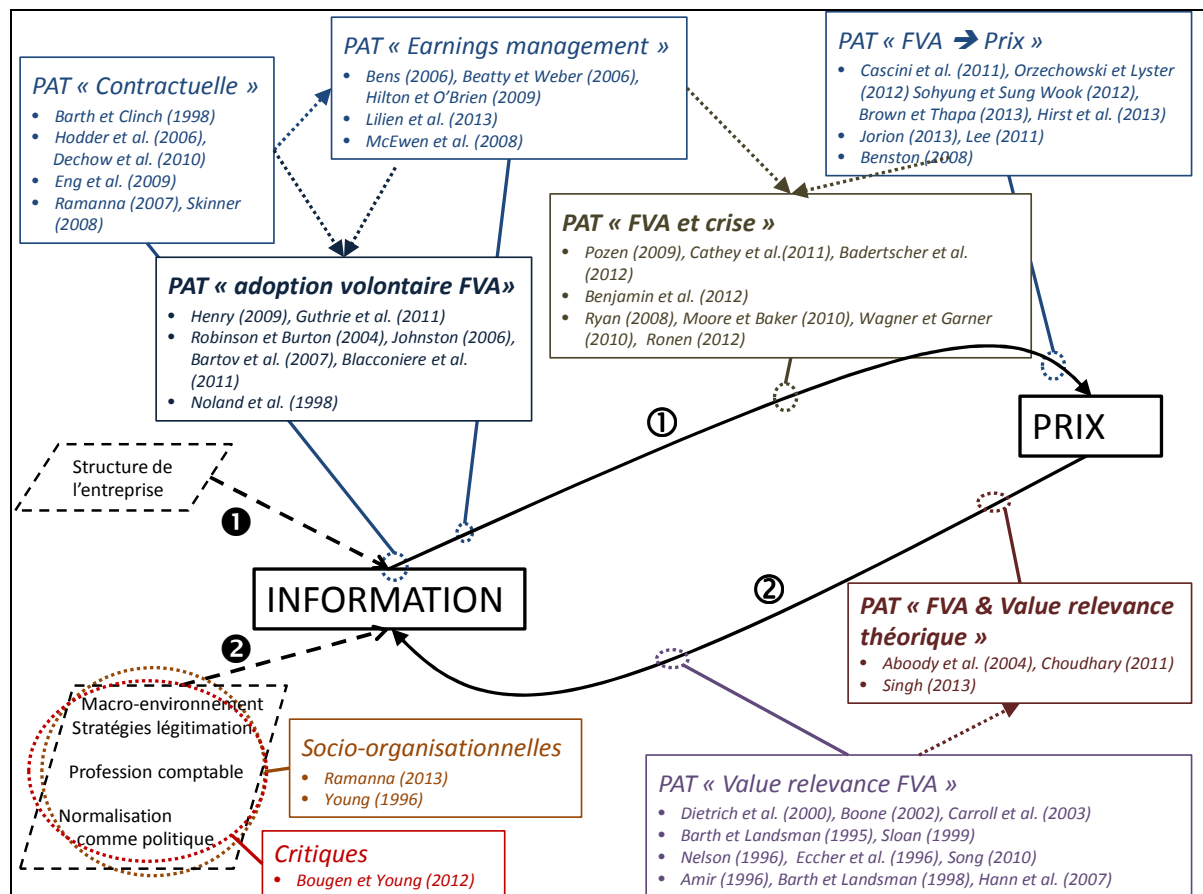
PAT « Contractuelle »
- Barth et Clinch (1998)
- Hodder et al. (2006), Dechow et al. (2010)
- Eng et al. (2009)
- Ramanna (2007), Skinner (2008)

PAT « Earnings management »
- Bens (2006), Beatty et Weber (2006), Hilton et O'Brien (2009)
- Lilien et al. (2013)
- McEwen et al. (2008)

PAT « FVA ➔ Prix »
- Cascini et al. (2011), Orzechowski et Lyster (2012) Sohyung et Sung Wook (2012), Brown et Thapa (2013), Hirst et al. (2013)
- Jorion (2013), Lee (2011)
- Benston (2008)

PAT « FVA et crise »
- Pozen (2009), Cathey et al.(2011), Badertscher et al. (2012)
- Benjamin et al. (2012)
- Ryan (2008), Moore et Baker (2010), Wagner et Garner (2010), Ronen (2012)

PAT « adoption volontaire FVA»
- Henry (2009), Guthrie et al. (2011)
- Robinson et Burton (2004), Johnston (2006), Bartov et al. (2007), Blacconiere et al. (2011)
- Noland et al. (1998)

①

PRIX

Structure de l'entreprise

❶

INFORMATION

②

❷

PAT « FVA & Value relevance théorique »
- Aboody et al. (2004), Choudhary (2011)
- Singh (2013)

Macro-environnement
Stratégies légitimation
Profession comptable
Normalisation comme politique

Socio-organisationnelles
- Ramanna (2013)
- Young (1996)

Critiques
- Bougen et Young (2012)

PAT « Value relevance FVA »
- Dietrich et al. (2000), Boone (2002), Carroll et al. (2003)
- Barth et Landsman (1995), Sloan (1999)
- Nelson (1996), Eccher et al. (1996), Song (2010)
- Amir (1996), Barth et Landsman (1998), Hann et al. (2007)